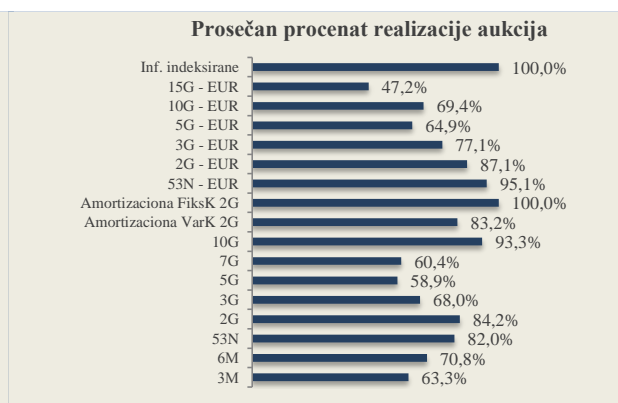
Prosečan procenat realizacije aukcija

| Kategorija | Procenat |
|---|---|
| Inf. indeksirane | 100,0% |
| 15G - EUR | 47,2% |
| 10G - EUR | 69,4% |
| 5G - EUR | 64,9% |
| 3G - EUR | 77,1% |
| 2G - EUR | 87,1% |
| 53N - EUR | 95,1% |
| Amortizaciona FiksK 2G | 100,0% |
| Amortizaciona VarK 2G | 83,2% |
| 10G | 93,3% |
| 7G | 60,4% |
| 5G | 58,9% |
| 3G | 68,0% |
| 2G | 84,2% |
| 53N | 82,0% |
| 6M | 70,8% |
| 3M | 63,3% |